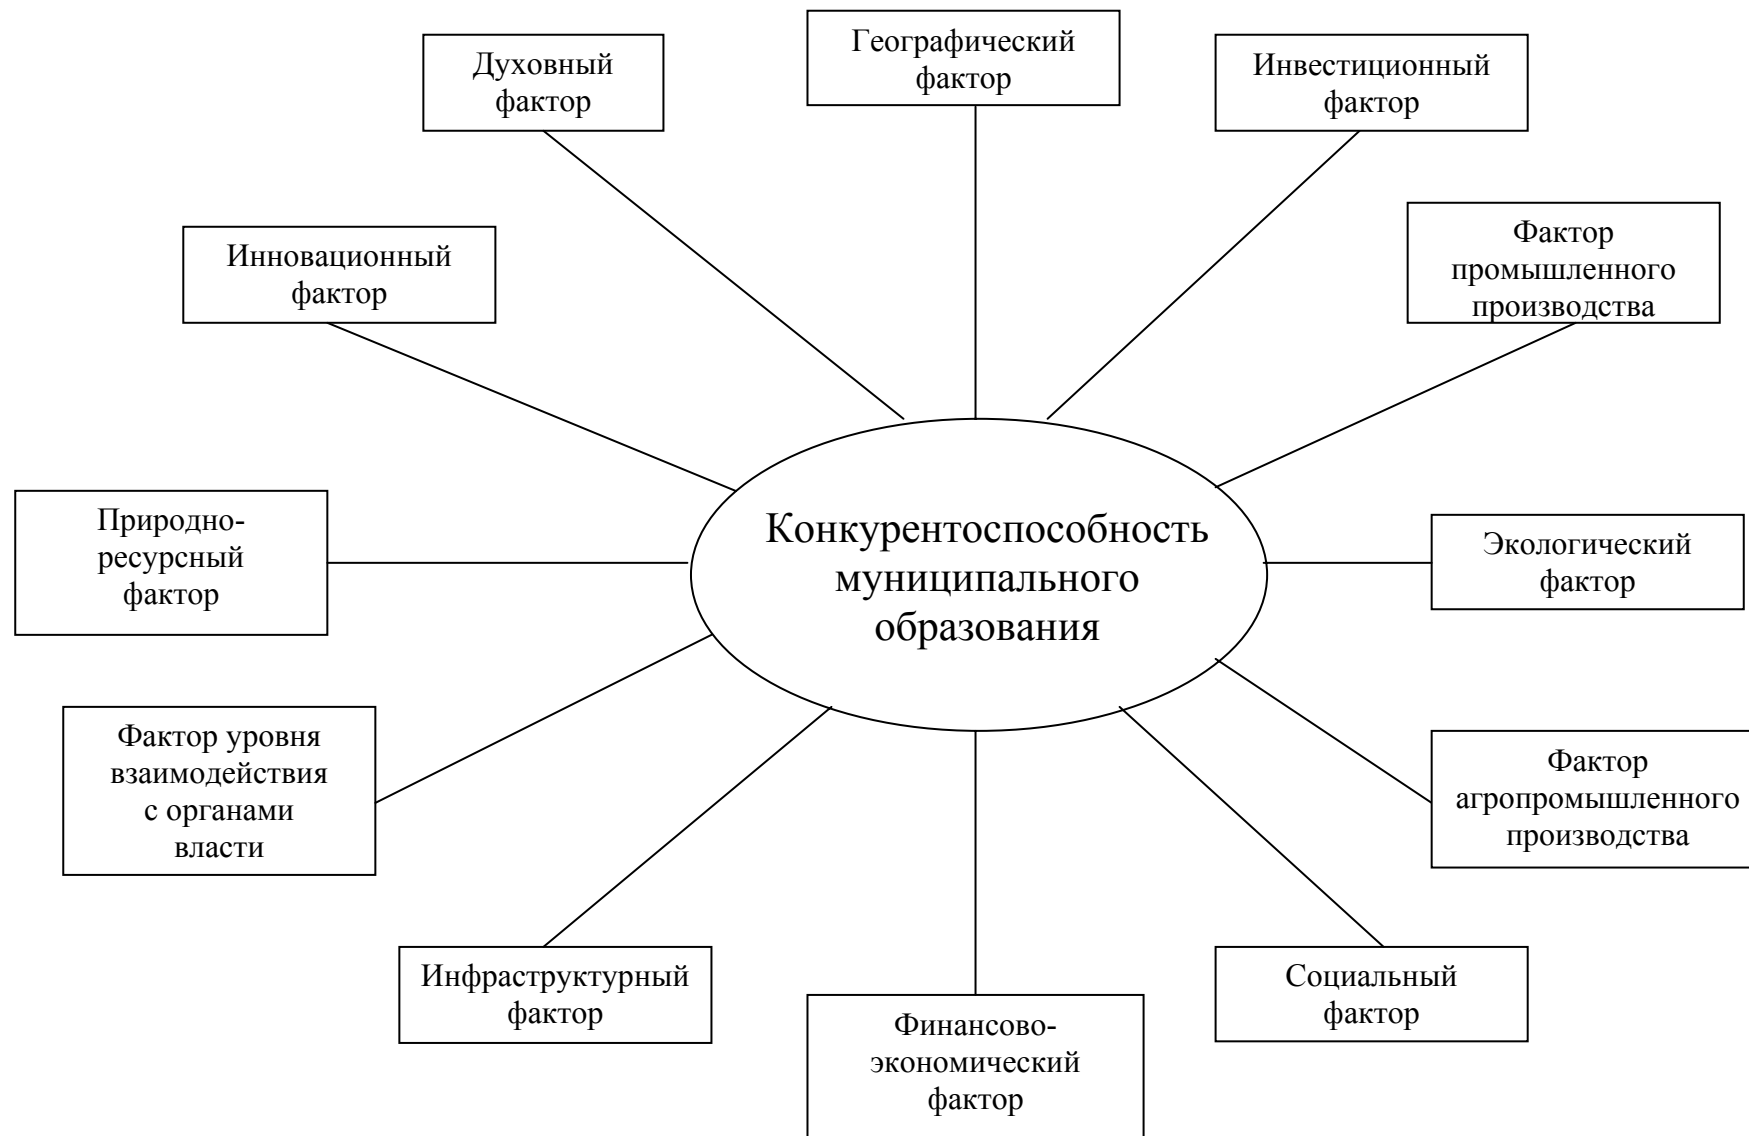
Духовный фактор

Географический фактор

Инвестиционный фактор

Инновационный фактор

Фактор промышленного производства

Природно-ресурсный фактор

Конкурентоспособность муниципального образования

Экологический фактор

Фактор уровня взаимодействия с органами власти

Фактор агропромышленного производства

Инфраструктурный фактор

Финансово-экономический фактор

Социальный фактор